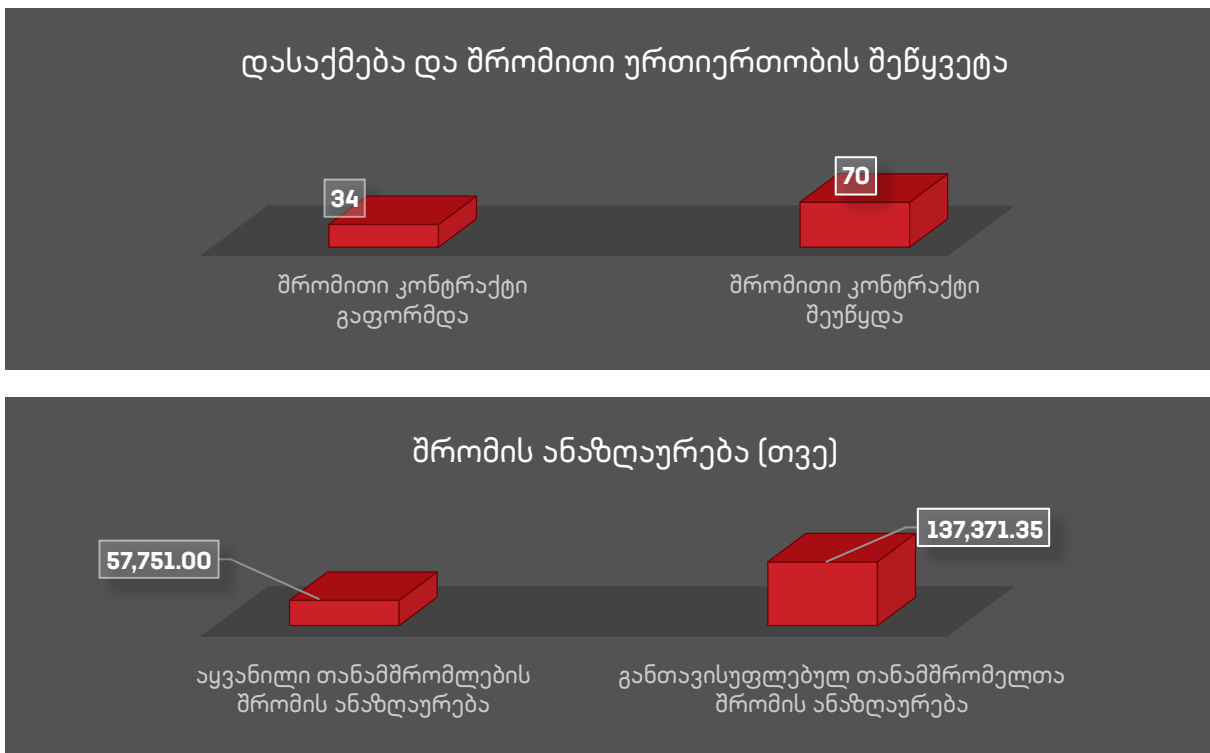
დასაქმება და შრომითი ურთიერთობის შეწყვეტა

34

70

შრომითი კონტრაქტი გაფორმდა

შრომითი კონტრაქტი შეუწყდა

შრომის ანაზღაურება (თვე)

57,751.00

137,371.35

აყვანილი თანამშრომლების შრომის ანაზღაურება

განთავისუფლებულ თანამშრომელთა შრომის ანაზღაურება